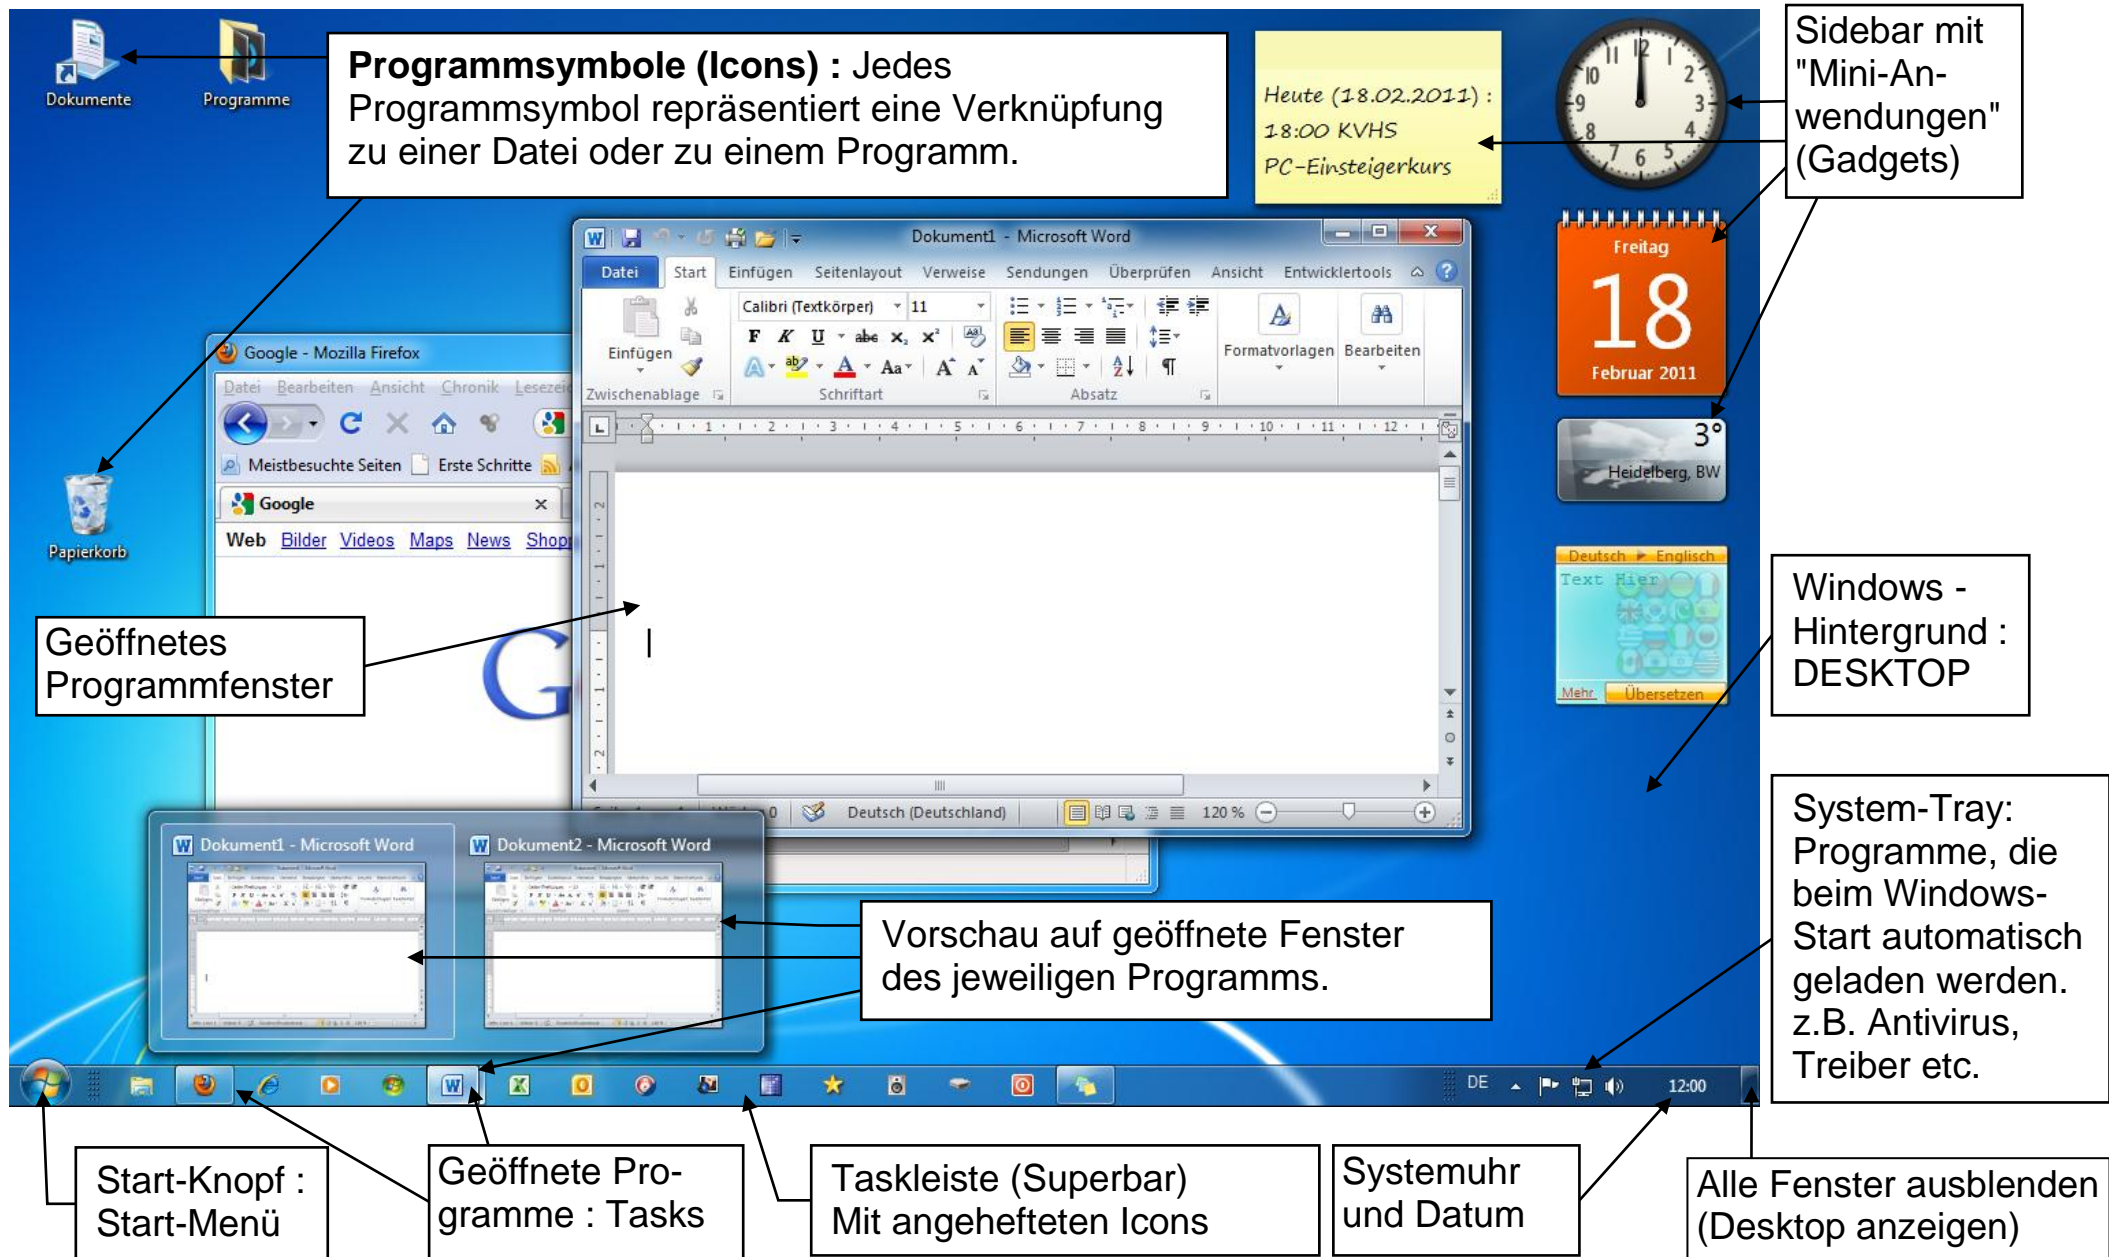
Dokumente
Programme

**Programmsymbole (Icons) :** Jedes Programmsymbol repräsentiert eine Verknüpfung zu einer Datei oder zu einem Programm.

Heute (18.02.2011) :
18:00 KVHS
PC-Einsteigerkurs

Sidebar mit "Mini-Anwendungen" (Gadgets)

Dokument1 - Microsoft Word

Datei Start Einfügen Seitenlayout Verweise Sendungen Überprüfen Ansicht Entwicklertools

Einfügen
Zwischenablage
Calibri (Textkörper) 11
F K U abe $x_2$ $x^2$
Aa
A A
Schriftart
Absatz
Formatvorlagen
Bearbeiten

Freitag
18
Februar 2011

3°
Heidelberg, BW

Google - Mozilla Firefox
Datei Bearbeiten Ansicht Chronik Lesezei
Meistbesuchte Seiten Erste Schritte
Google
Web Bilder Videos Maps News Shop

Papierkorb

Deutsch ▶ Englisch
Text Hier
Mehr Übersetzen

Geöffnetes Programmfenster

Windows - Hintergrund : DESKTOP

Deutsch (Deutschland) 120 %

Dokument1 - Microsoft Word
Dokument2 - Microsoft Word

System-Tray: Programme, die beim Windows-Start automatisch geladen werden. z.B. Antivirus, Treiber etc.

Vorschau auf geöffnete Fenster des jeweiligen Programms.

DE 12:00

Start-Knopf : Start-Menü

Geöffnete Programme : Tasks

Taskleiste (Superbar) Mit angehefteten Icons

Systemuhr und Datum

Alle Fenster ausblenden (Desktop anzeigen)